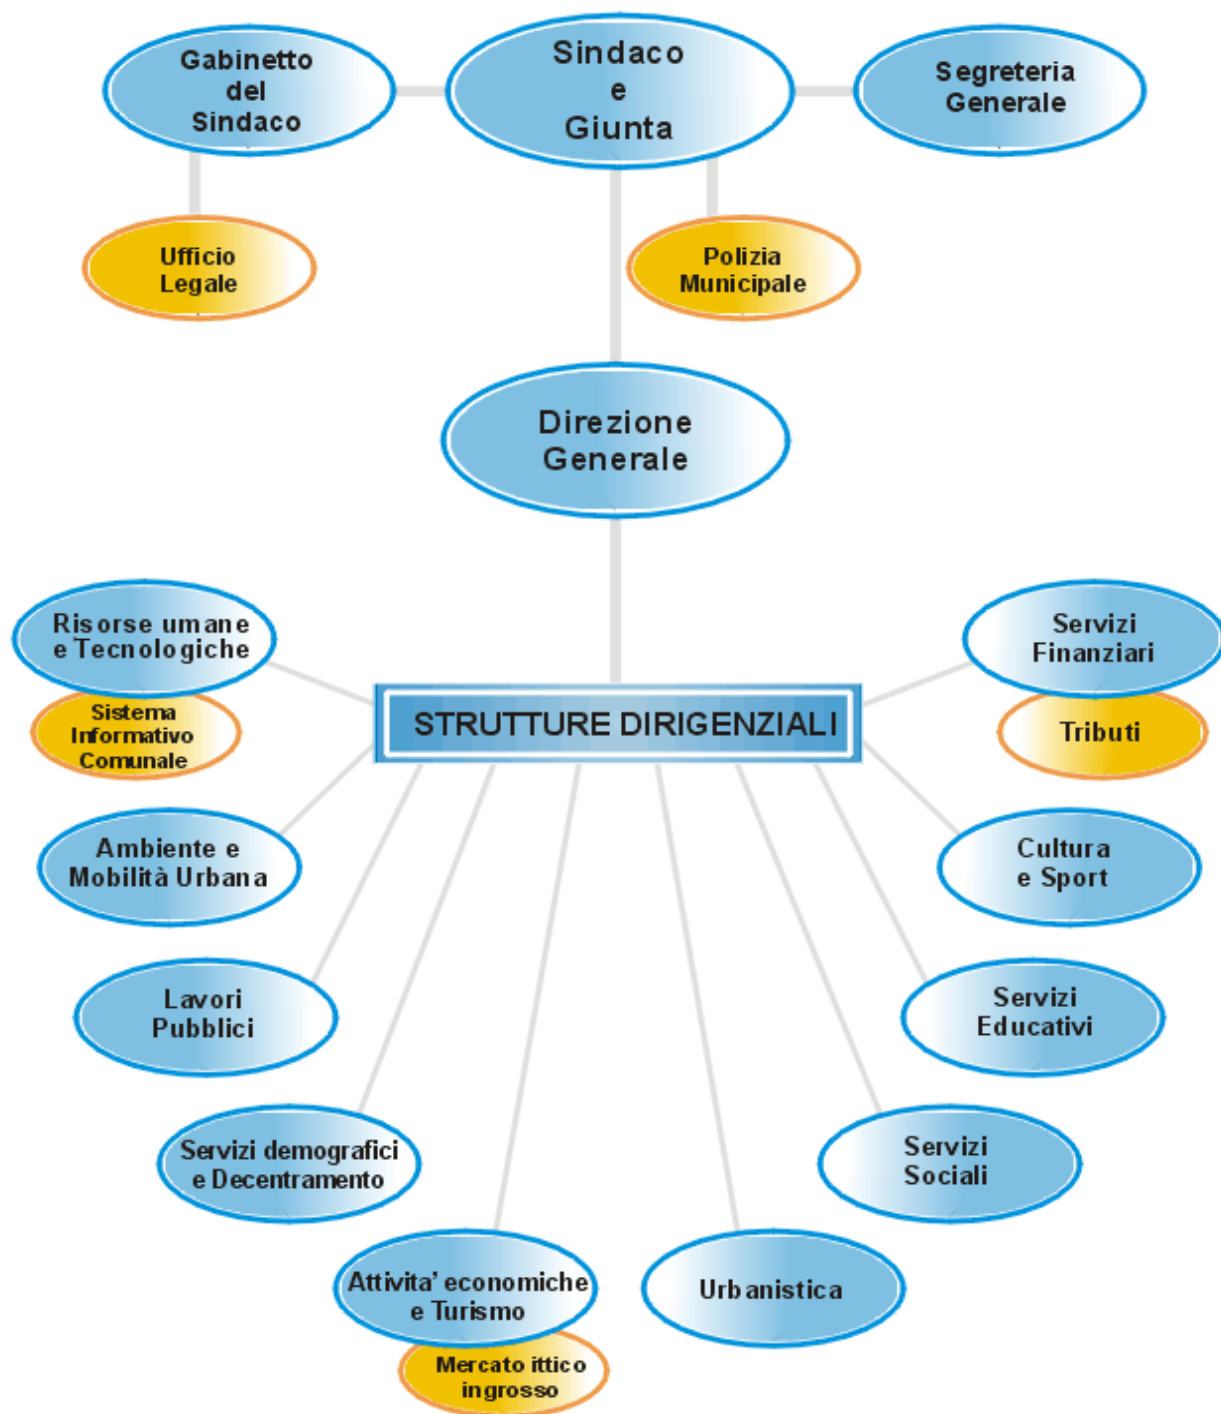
Gabinetto del Sindaco

Sindaco e Giunta

Segreteria Generale

Ufficio Legale

Polizia Municipale

Direzione Generale

Risorse umane e Tecnologiche

Sistema Informativo Comunale

STRUTTURE DIRIGENZIALI

Servizi Finanziari

Tributi

Ambiente e Mobilità Urbana

Cultura e Sport

Lavori Pubblici

Servizi Educativi

Servizi demografici e Decentramento

Servizi Sociali

Attivita' economiche e Turismo

Mercato ittico ingrosso

Urbanistica